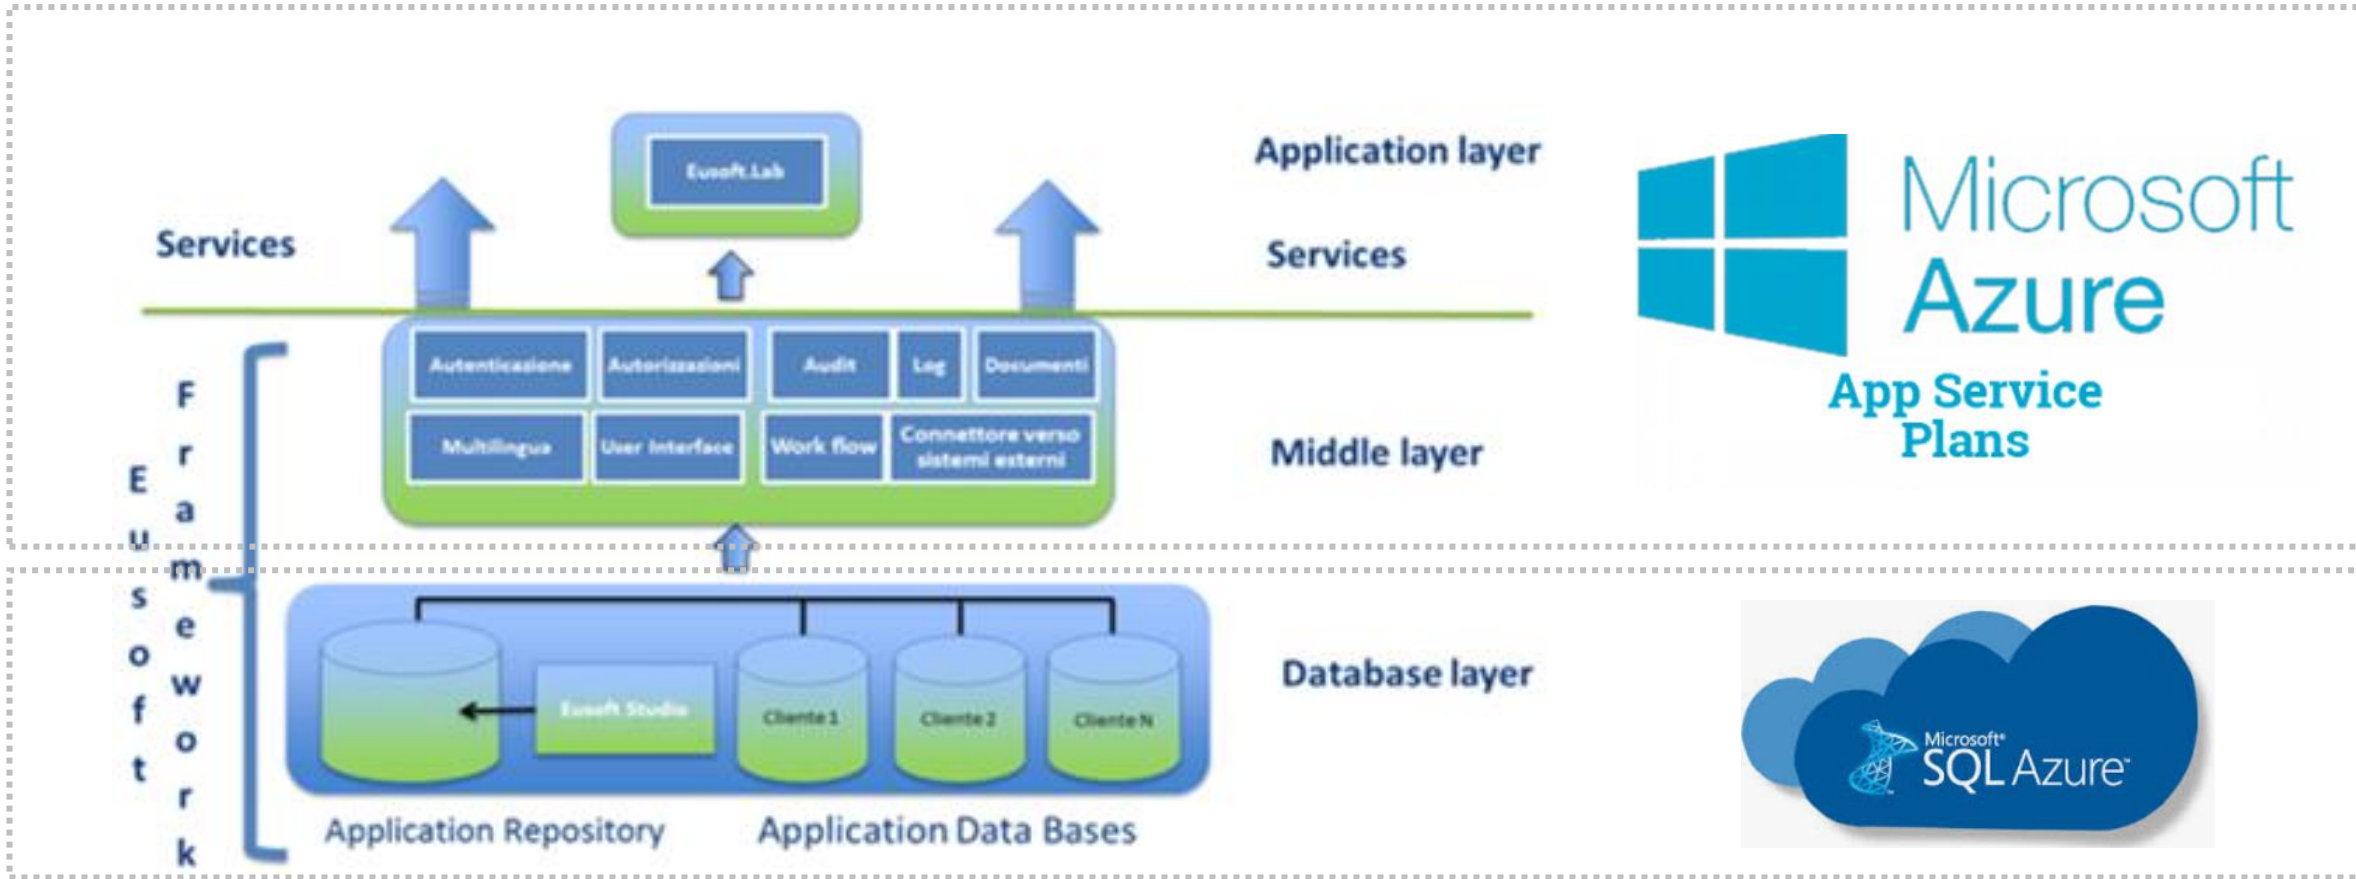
Eusoft.Lab

Application layer

Services

Services

Microsoft Azure

App Service Plans

Autenticazione
Autorizzazioni
Audit
Log
Documenti
Multilingua
User Interface
Work flow
Connettore verso sistemi esterni

Middle layer

E u s o f t

F r a m e w o r k

Eusoft Studio
Cliente 1
Cliente 2
Cliente N

Database layer

Microsoft® SQL Azure™

Application Repository

Application Data Bases